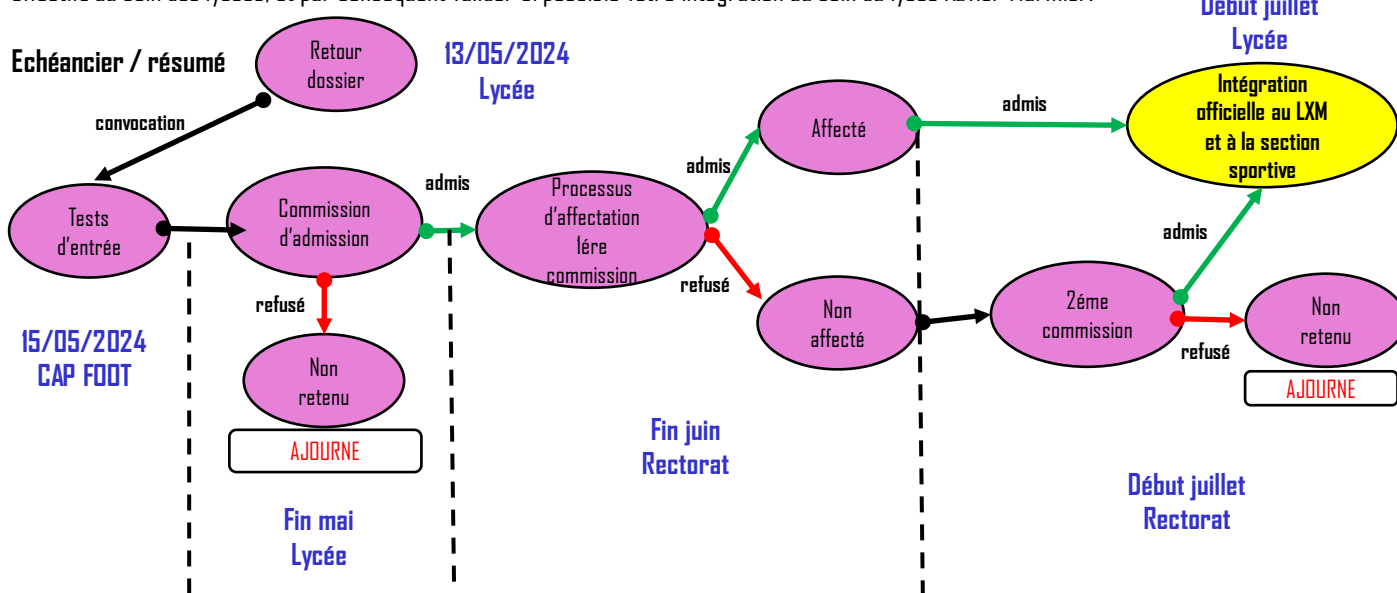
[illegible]

Début juillet
Lycée

Echéancier / résumé

Retour dossier

13/05/2024
Lycée

convocation

Tests d'entrée

Commission d'admission

admis

Processus d'affectation lére commission

admis

Affecté

admis

Intégration officielle au LXM et à la section sportive

admis

refusé

refusé

Non affecté

2éme commission

Non retenu

refusé

AJOURNE

15/05/2024
CAP FOOT

Non retenu

AJOURNE

Fin juin
Rectorat

Début juillet
Rectorat

Fin mai
Lycée